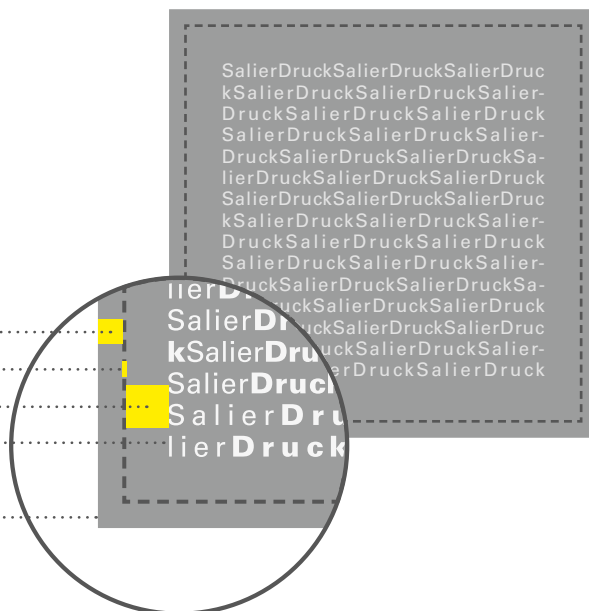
SalierDruckSalierDruckSalierDruc
kSalierDruckSalierDruckSalier-
DruckSalierDruckSalierDruck
SalierDruckSalierDruckSalier-
DruckSalierDruckSalierDruckSa-
lierDruckSalierDruckSalierDruck
SalierDruckSalierDruckSalierDruc
kSalierDruckSalierDruckSalier-
DruckSalierDruckSalierDruck
SalierDruckSalierDruckSalier-
DruckSalierDruckSalierDruckSa-
lierDruckSalierDruckSalierDruck
SalierDruckSalierDruckSalierDruc
kSalierDruckSalierDruckSalier-
DruckSalierDruckSalierDruck

lierDr
SalierDr
kSalierDru
SalierDruck
SalierDru
lierDruck